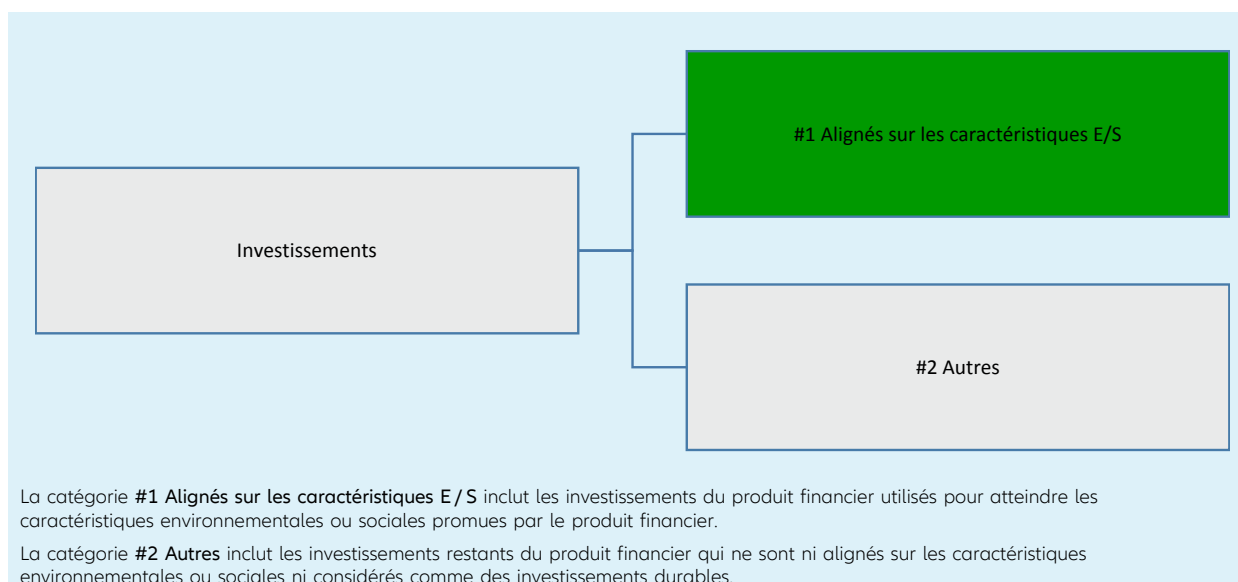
Investissements

#1 Alignés sur les caractéristiques E/S

#2 Autres

La catégorie **#1 Alignés sur les caractéristiques E / S** inclut les investissements du produit financier utilisés pour atteindre les caractéristiques environnementales ou sociales promues par le produit financier.

La catégorie **#2 Autres** inclut les investissements restants du produit financier qui ne sont ni alignés sur les caractéristiques environnementales ou sociales ni considérés comme des investissements durables.